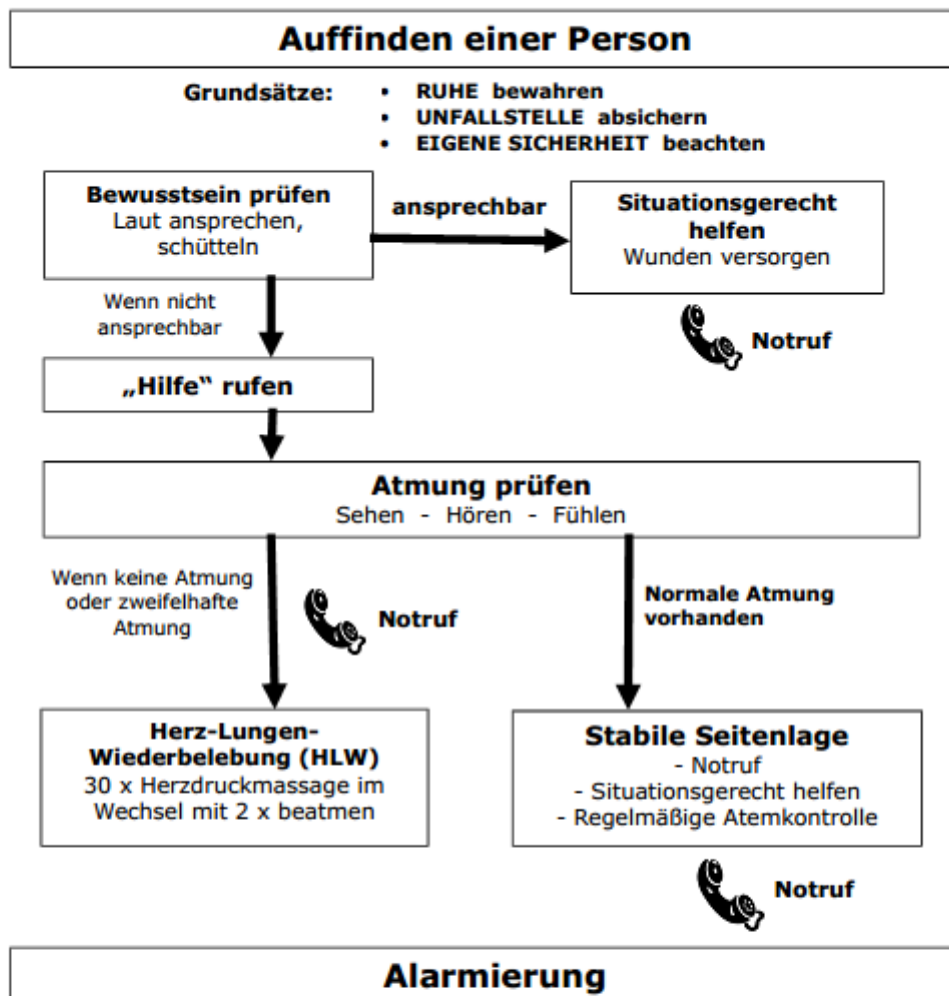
Auffinden einer Person

Grundsätze:
- RUHE bewahren
- UNFALLSTELLE absichern
- EIGENE SICHERHEIT beachten

Bewusstsein prüfen
Laut ansprechen, schütteln

ansprechbar

Situationsgerecht helfen
Wunden versorgen

Notruf

Wenn nicht ansprechbar

„Hilfe“ rufen

Atmung prüfen
Sehen - Hören - Fühlen

Wenn keine Atmung oder zweifelhafte Atmung

Notruf

Normale Atmung vorhanden

Herz-Lungen-Wiederbelebung (HLW)
30 x Herzdruckmassage im Wechsel mit 2 x beatmen

Stabile Seitenlage
- Notruf
- Situationsgerecht helfen
- Regelmäßige Atemkontrolle

Notruf

Alarmierung